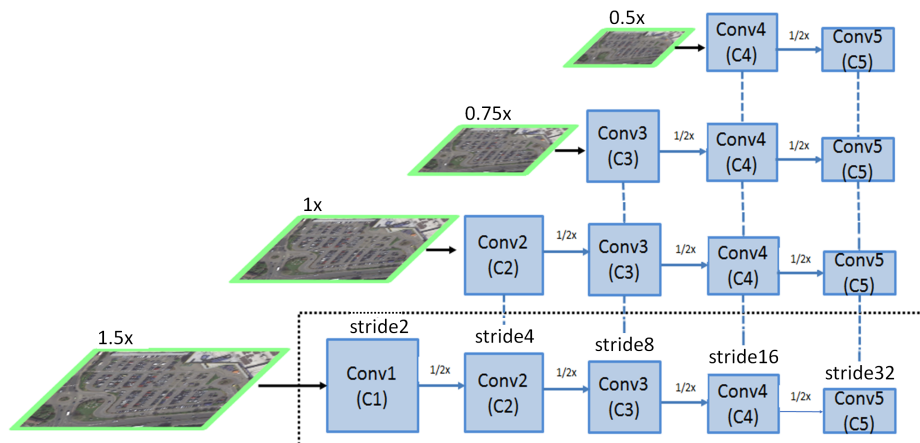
0.5x

Conv4 (C4)

1/2x

Conv5 (C5)

0.75x

Conv3 (C3)

1/2x

Conv4 (C4)

1/2x

Conv5 (C5)

1x

Conv2 (C2)

1/2x

Conv3 (C3)

1/2x

Conv4 (C4)

1/2x

Conv5 (C5)

1.5x

stride2

Conv1 (C1)

1/2x

stride4

Conv2 (C2)

1/2x

stride8

Conv3 (C3)

1/2x

stride16

Conv4 (C4)

1/2x

stride32

Conv5 (C5)